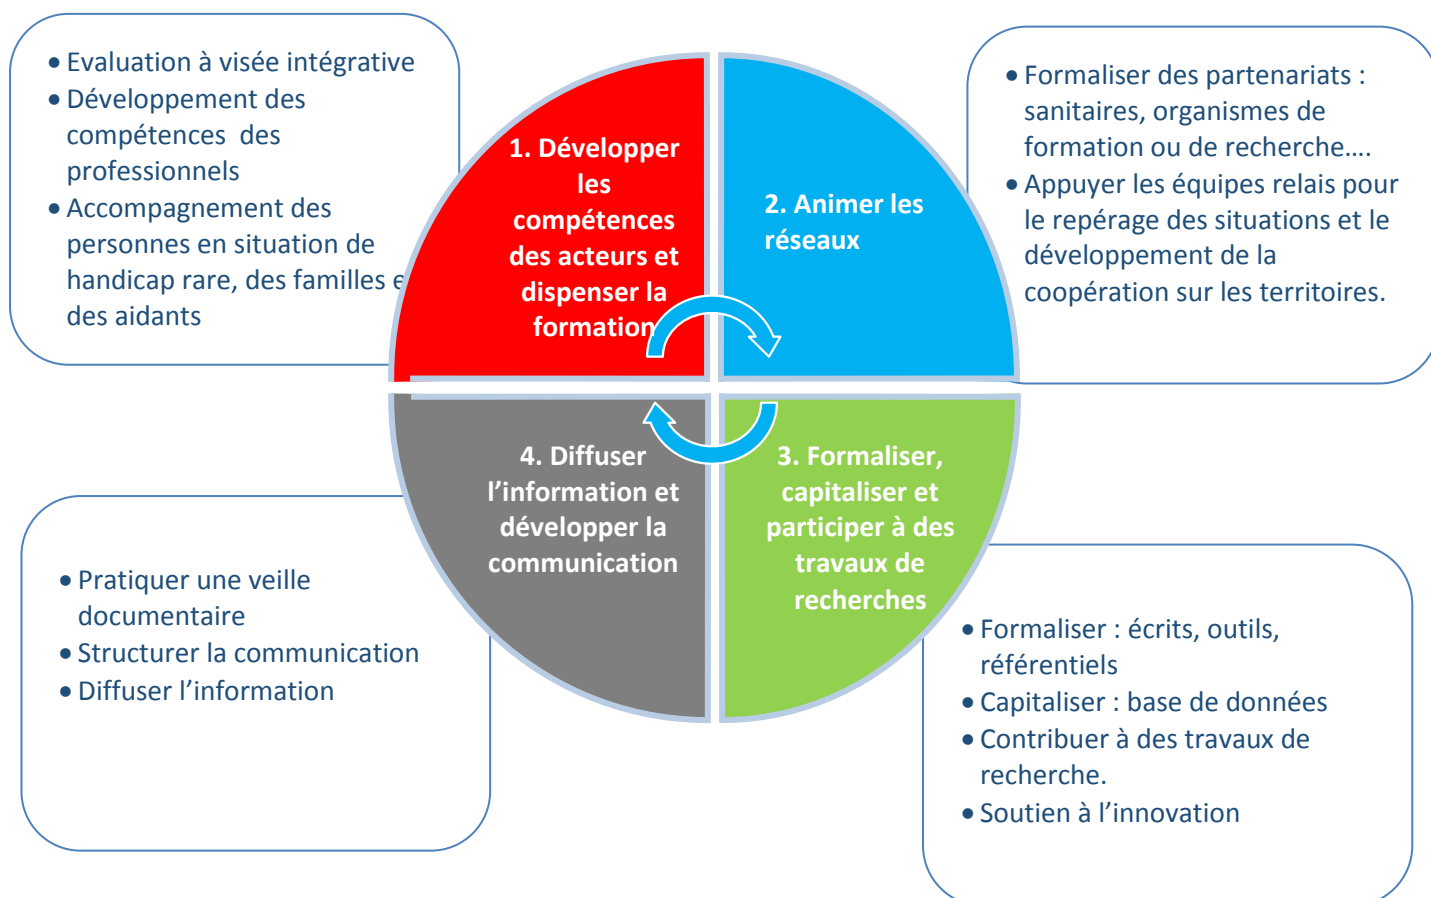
- Evaluation à visée intégrative
- Développement des compétences des professionnels
- Accompagnement des personnes en situation de handicap rare, des familles e des aidants

1. Développer les compétences des acteurs et dispenser la formation

2. Animer les réseaux

- Formaliser des partenariats : sanitaires, organismes de formation ou de recherche….
- Appuyer les équipes relais pour le repérage des situations et le développement de la coopération sur les territoires.

4. Diffuser l'information et développer la communication

3. Formaliser, capitaliser et participer à des travaux de recherches

- Pratiquer une veille documentaire
- Structurer la communication
- Diffuser l'information

- Formaliser : écrits, outils, référentiels
- Capitaliser : base de données
- Contribuer à des travaux de recherche.
- Soutien à l'innovation